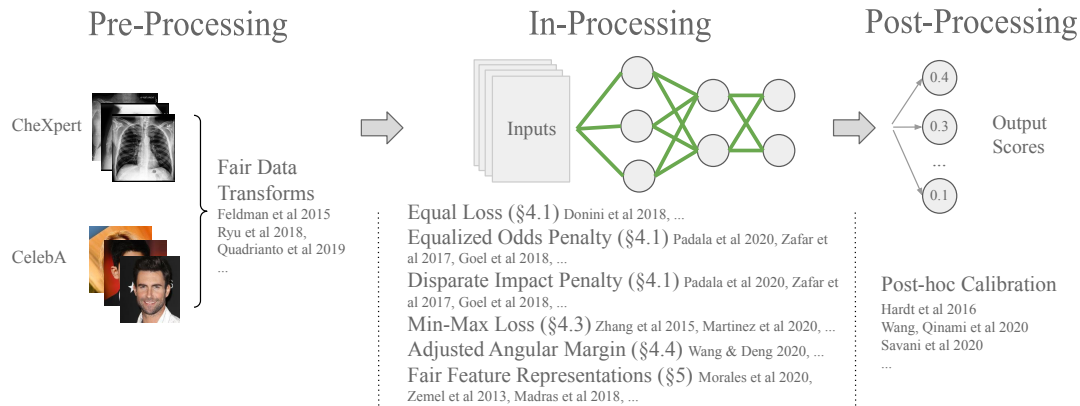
Pre-Processing

CheXpert

CelebA

Fair Data Transforms
Feldman et al 2015
Ryu et al 2018,
Quadrianto et al 2019
...

In-Processing

Inputs

Equal Loss (§4.1) Donini et al 2018, ...
Equalized Odds Penalty (§4.1) Padala et al 2020, Zafar et al 2017, Goel et al 2018, ...
Disparate Impact Penalty (§4.1) Padala et al 2020, Zafar et al 2017, Goel et al 2018, ...
Min-Max Loss (§4.3) Zhang et al 2015, Martinez et al 2020, ...
Adjusted Angular Margin (§4.4) Wang & Deng 2020, ...
Fair Feature Representations (§5) Morales et al 2020, Zemel et al 2013, Madras et al 2018, ...

Post-Processing

0.4
0.3
...
0.1

Output Scores

Post-hoc Calibration
Hardt et al 2016
Wang, Qinami et al 2020
Savani et al 2020
...